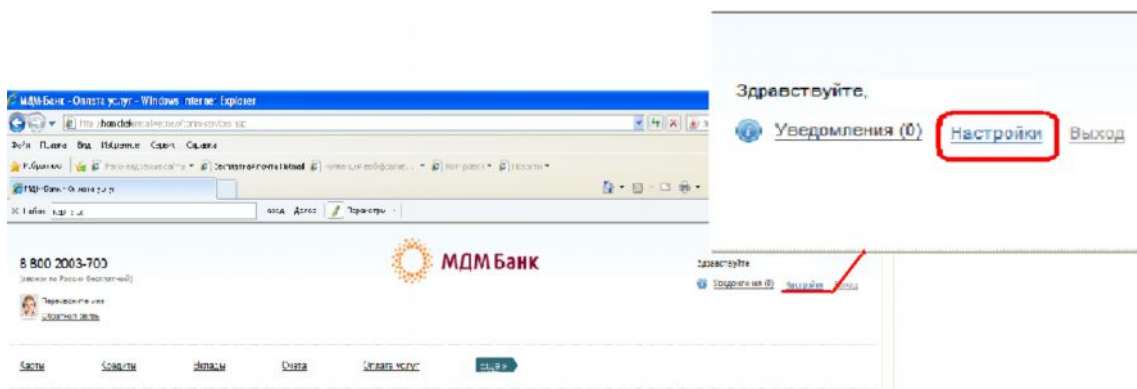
Здравствуйте,

Уведомления (0) Настройки Выход

МДМ-Банк - Оплата услуг - Windows Internet Explorer

Файл Правка Вид Избранное Сервис Справка

Избранное

МДМ-Банк - Оплата услуг

8 800 2003-700

(звонок по России бесплатный)

Обратная связь

МДМ Банк

Здравствуйте

Уведомления (0) Настройки Выход

Карты Кредиты Вклады Счета Оплата услуг